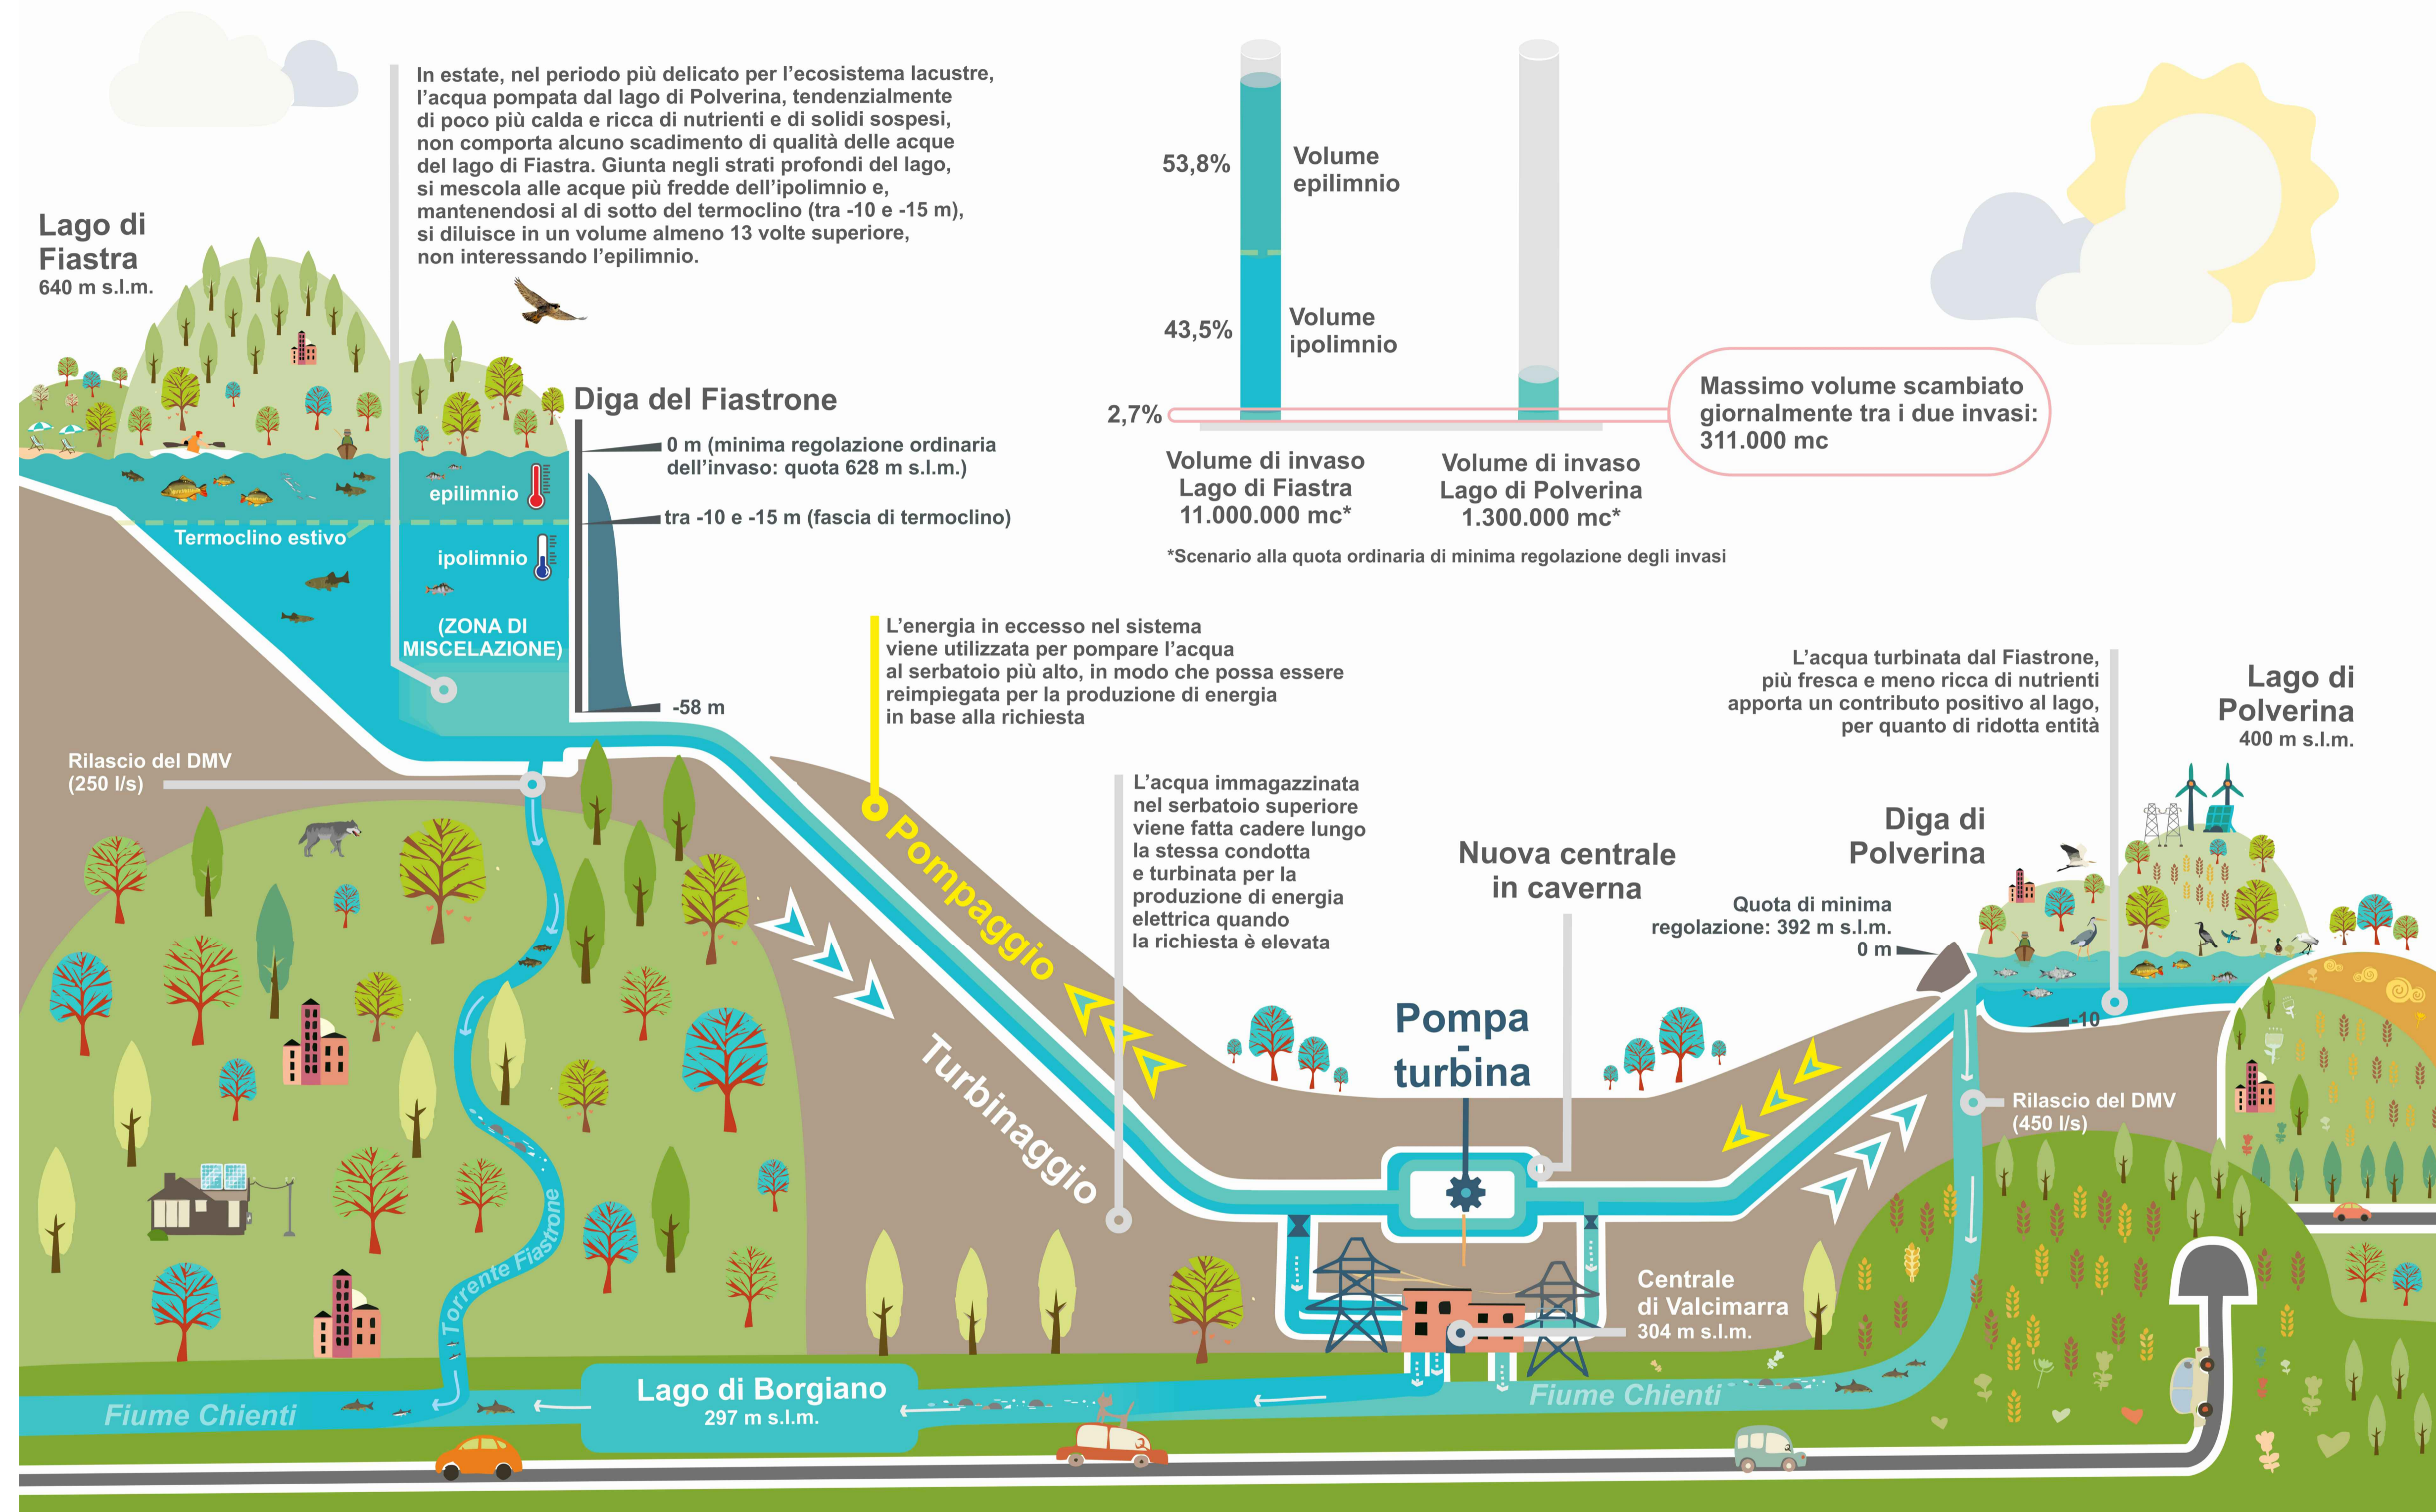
Lago di Fiastra
640 m s.l.m.

In estate, nel periodo più delicato per l'ecosistema lacustre, l'acqua pompata dal lago di Polverina, tendenzialmente di poco più calda e ricca di nutrienti e di solidi sospesi, non comporta alcuno scadimento di qualità delle acque del lago di Fiastra. Giunta negli strati profondi del lago, si mescola alle acque più fredde dell'ipolimnio e, mantenendosi al di sotto del termoclino (tra -10 e -15 m), si diluisce in un volume almeno 13 volte superiore, non interessando l'epilimnio.

53,8%
Volume epilimnio
43,5%
Volume ipolimnio
2,7%

Massimo volume scambiato giornalmente tra i due invasi: 311.000 mc

Volume di invaso Lago di Fiastra 11.000.000 mc*
Volume di invaso Lago di Polverina 1.300.000 mc*

*Scenario alla quota ordinaria di minima regolazione degli invasi

Diga del Fiastrone
0 m (minima regolazione ordinaria dell'invaso: quota 628 m s.l.m.)
epilimnio
tra -10 e -15 m (fascia di termoclino)
Termoclino estivo
ipolimnio
(ZONA DI MISCELAZIONE)
-58 m

L'energia in eccesso nel sistema viene utilizzata per pompare l'acqua al serbatoio più alto, in modo che possa essere reimpiegata per la produzione di energia in base alla richiesta

L'acqua turbinata dal Fiastrone, più fresca e meno ricca di nutrienti apporta un contributo positivo al lago, per quanto di ridotta entità

Lago di Polverina
400 m s.l.m.

Rilascio del DMV
(250 l/s)

Pompaggio

L'acqua immagazzinata nel serbatoio superiore viene fatta cadere lungo la stessa condotta e turbinata per la produzione di energia elettrica quando la richiesta è elevata

Nuova centrale in caverna

Diga di Polverina

Quota di minima regolazione: 392 m s.l.m.
0 m
-10

Turbinaggio

Pompa - turbina

Rilascio del DMV
(450 l/s)

Centrale di Valcimarra
304 m s.l.m.

Torrente Fiastrone

Lago di Borgiano
297 m s.l.m.

Fiume Chienti

Fiume Chienti